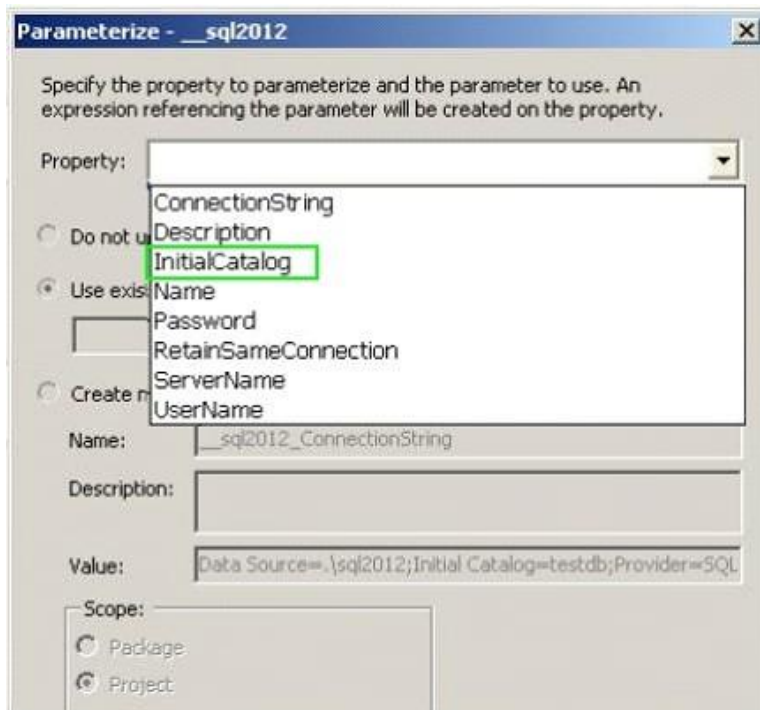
Parameterize - __sql2012

Specify the property to parameterize and the parameter to use. An expression referencing the parameter will be created on the property.

Property:

ConnectionString
Description
InitialCatalog
Name
Password
RetainSameConnection
ServerName
UserName

Do not u

Use exis

Create n

Name: __sql2012_ConnectionString

Description:

Value: Data Source=.\sql2012;Initial Catalog=testdb;Provider=SQL

Scope:

Package

Project